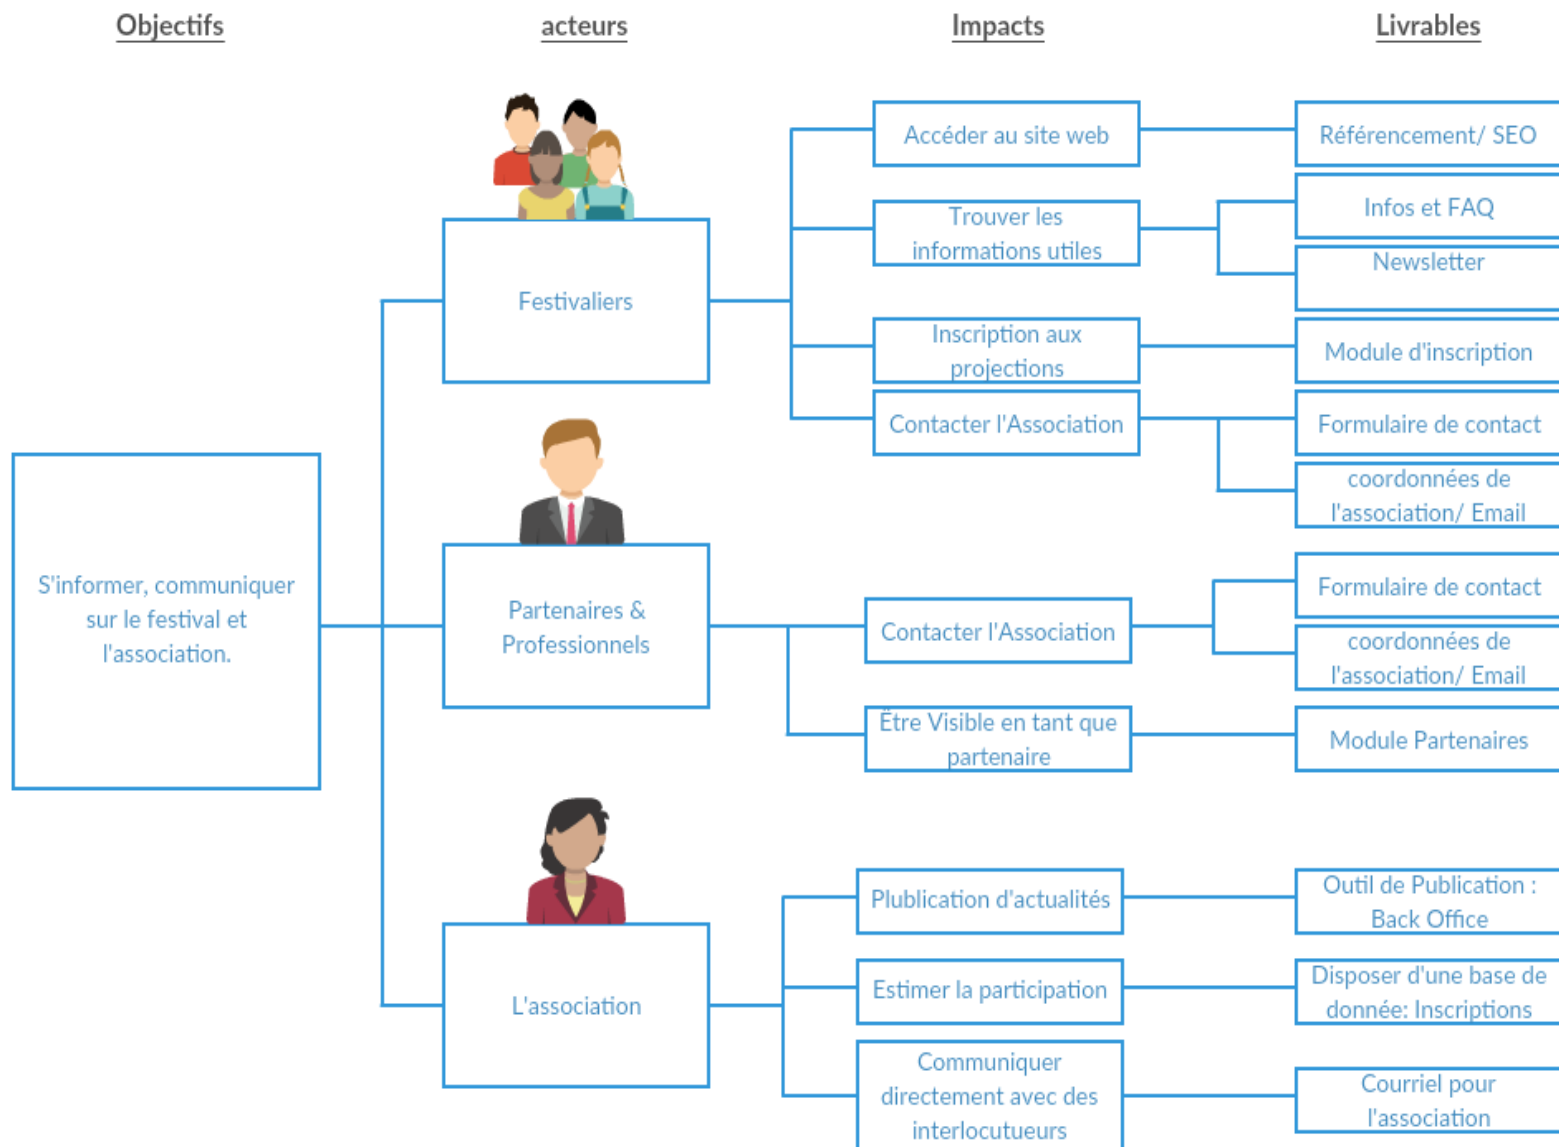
Objectifs

acteurs

Impacts

Livrables

S'informer, communiquer sur le festival et l'association.

Festivaliers

Accéder au site web

Référencement/ SEO

Trouver les informations utiles

Infos et FAQ

Newsletter

Inscription aux projections

Module d'inscription

Contacter l'Association

Formulaire de contact

coordonnées de l'association/ Email

Partenaires & Professionnels

Contacter l'Association

Formulaire de contact

coordonnées de l'association/ Email

Être Visible en tant que partenaire

Module Partenaires

L'association

Plublication d'actualités

Outil de Publication : Back Office

Estimer la participation

Disposer d'une base de donnée: Inscriptions

Communiquer directement avec des interlocutueurs

Courriel pour l'association